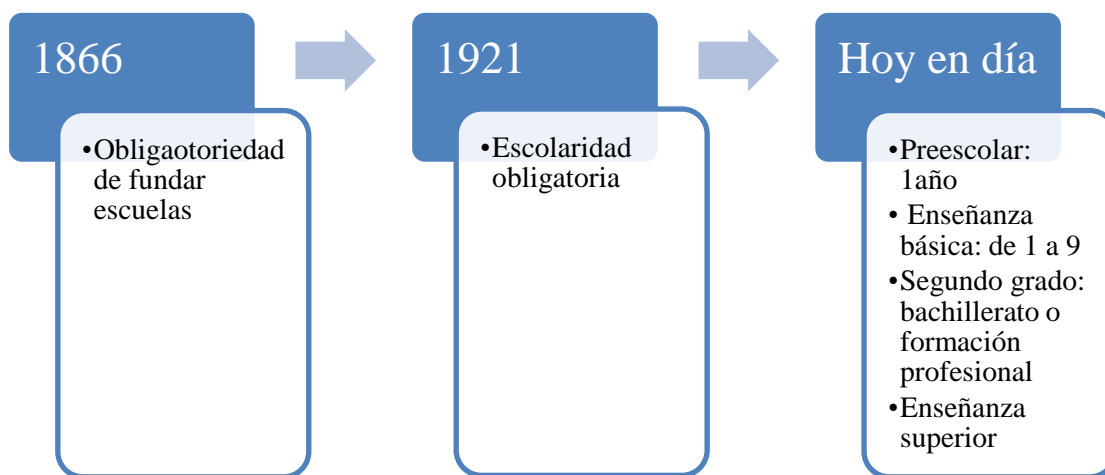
1866

•Obligaotoriedad de fundar escuelas

1921

•Escolaridad obligatoria

Hoy en día

•Preescolar: 1año
• Enseñanza básica: de 1 a 9
•Segundo grado: bachillerato o formación profesional
•Enseñanza superior